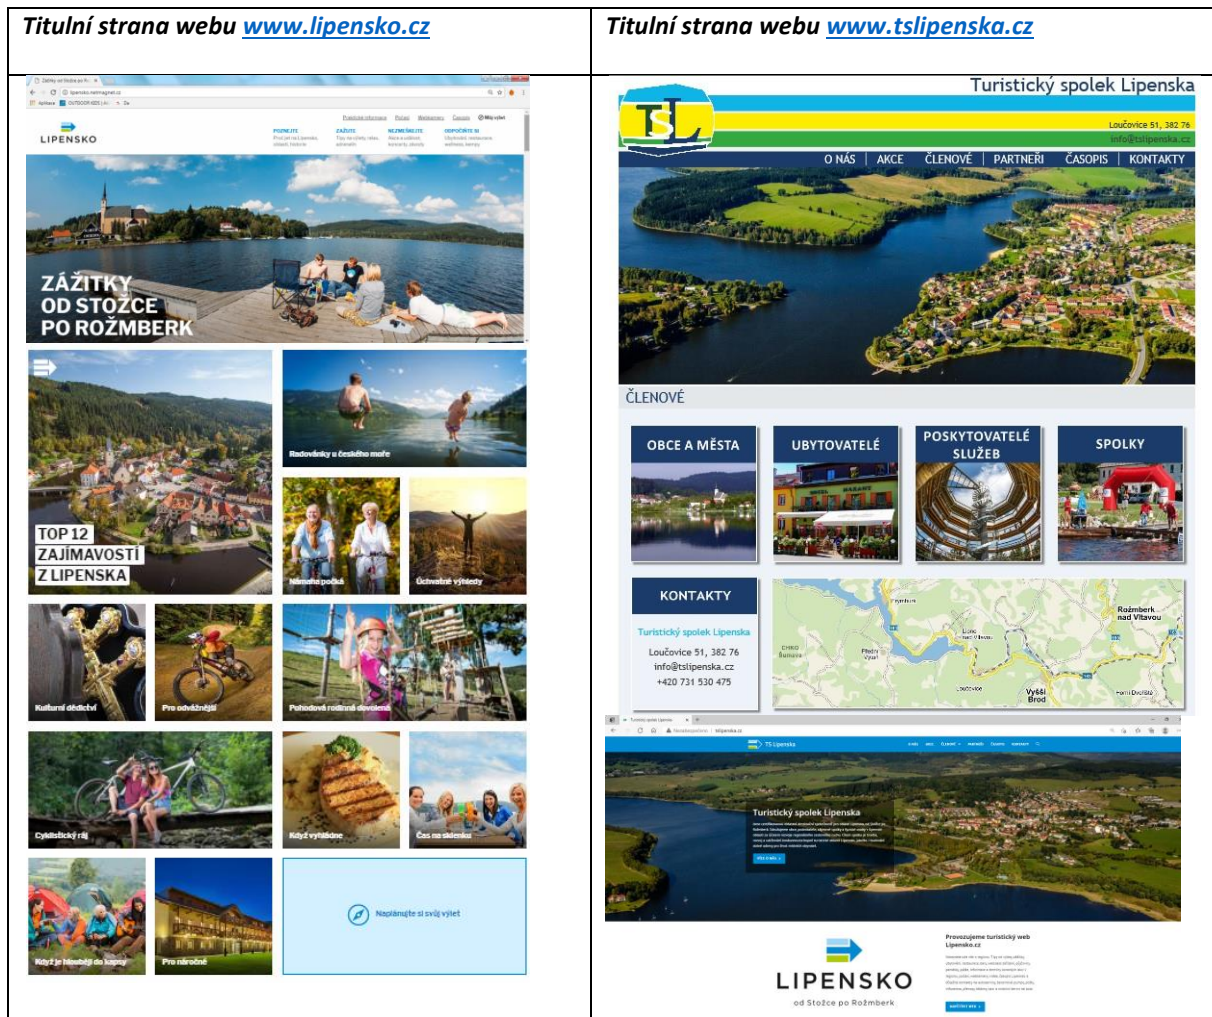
| Titulní strana webu www.lipensko.cz | Titulní strana webu www.tslipenska.cz |
|---|---|
| | |

LIPENSKO

POZNEJTE ZAŽIJTE NEZMEŠKEJTE ODPOČIŇTE SI

ZÁŽITKY OD STOŽCE PO ROŽMBERK

Radovánky u českého moře

TOP 12 ZAJÍMAVOSTÍ Z LIPENSKA

Námaha počká

Úchvatné výhledy

Kulturní dědictví

Pro odvážnější

Pohodová rodinná dovolená

Cyklistický ráj

Když vyhládne

Čas na sklenku

Když je hlouběji do kapsy

Pro náročné

Naplánujte si svůj výlet

Turistický spolek Lipenska

TSL

Loučovice 51, 382 76

info@tslipenska.cz

O NÁS | AKCE | ČLENOVÉ | PARTNEŘI | ČASOPIS | KONTAKTY

ČLENOVÉ

OBCE A MĚSTA

UBYTOVATELÉ

POSKYTOVATELÉ SLUŽEB

SPOLKY

KONTAKTY

Turistický spolek Lipenska

Loučovice 51, 382 76

info@tslipenska.cz

+420 731 530 475

Rožmberk nad Vltavou

Vyšší Brod

Loučovice

TS Lipensko

Turistický spolek Lipenska

Provozujeme turistický web Lipensko.cz

LIPENSKO

od Stožce po Rožmberk